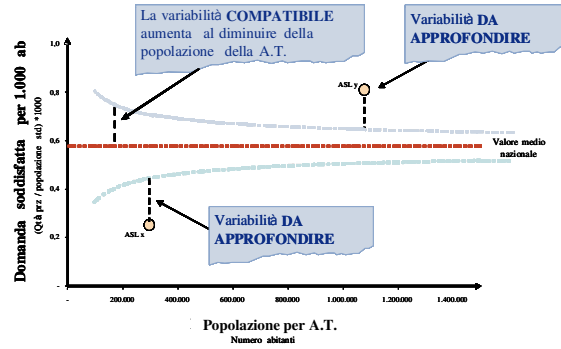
La variabilità COMPATIBILE aumenta al diminuire della popolazione della A.T.

Variabilità DA APPROFONDIRE

1,0

0,8

0,6

0,4

0,2

ASL y

Valore medio nazionale

ASL x

Variabilità DA APPROFONDIRE

Domanda soddisfatta per 1.000 ab
(Q.tà prz / popolazione std) *1000

-
200.000
400.000
600.000
800.000
1.000.000
1.200.000
1.400.000

Popolazione per A.T.
Numero abitanti